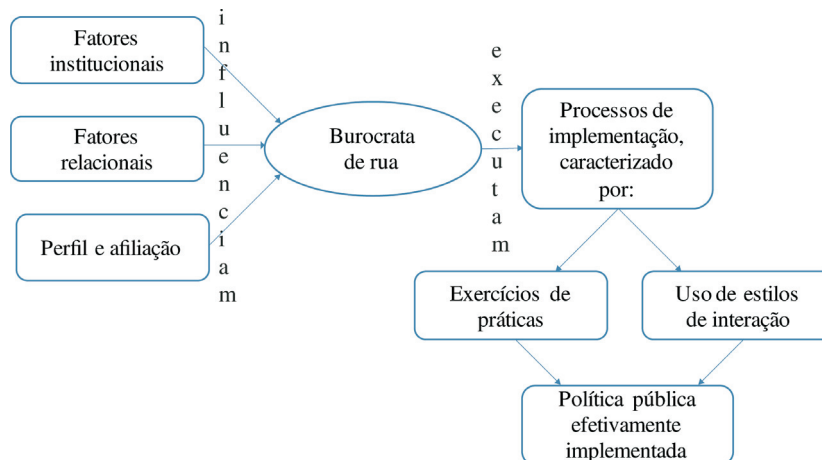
Fatores institucionais

Fatores relacionais

Perfil e afiliação

influenciam

Burocrata de rua

executam

Processos de implementação, caracterizado por:

Exercícios de práticas

Uso de estilos de interação

Política pública efetivamente implementada